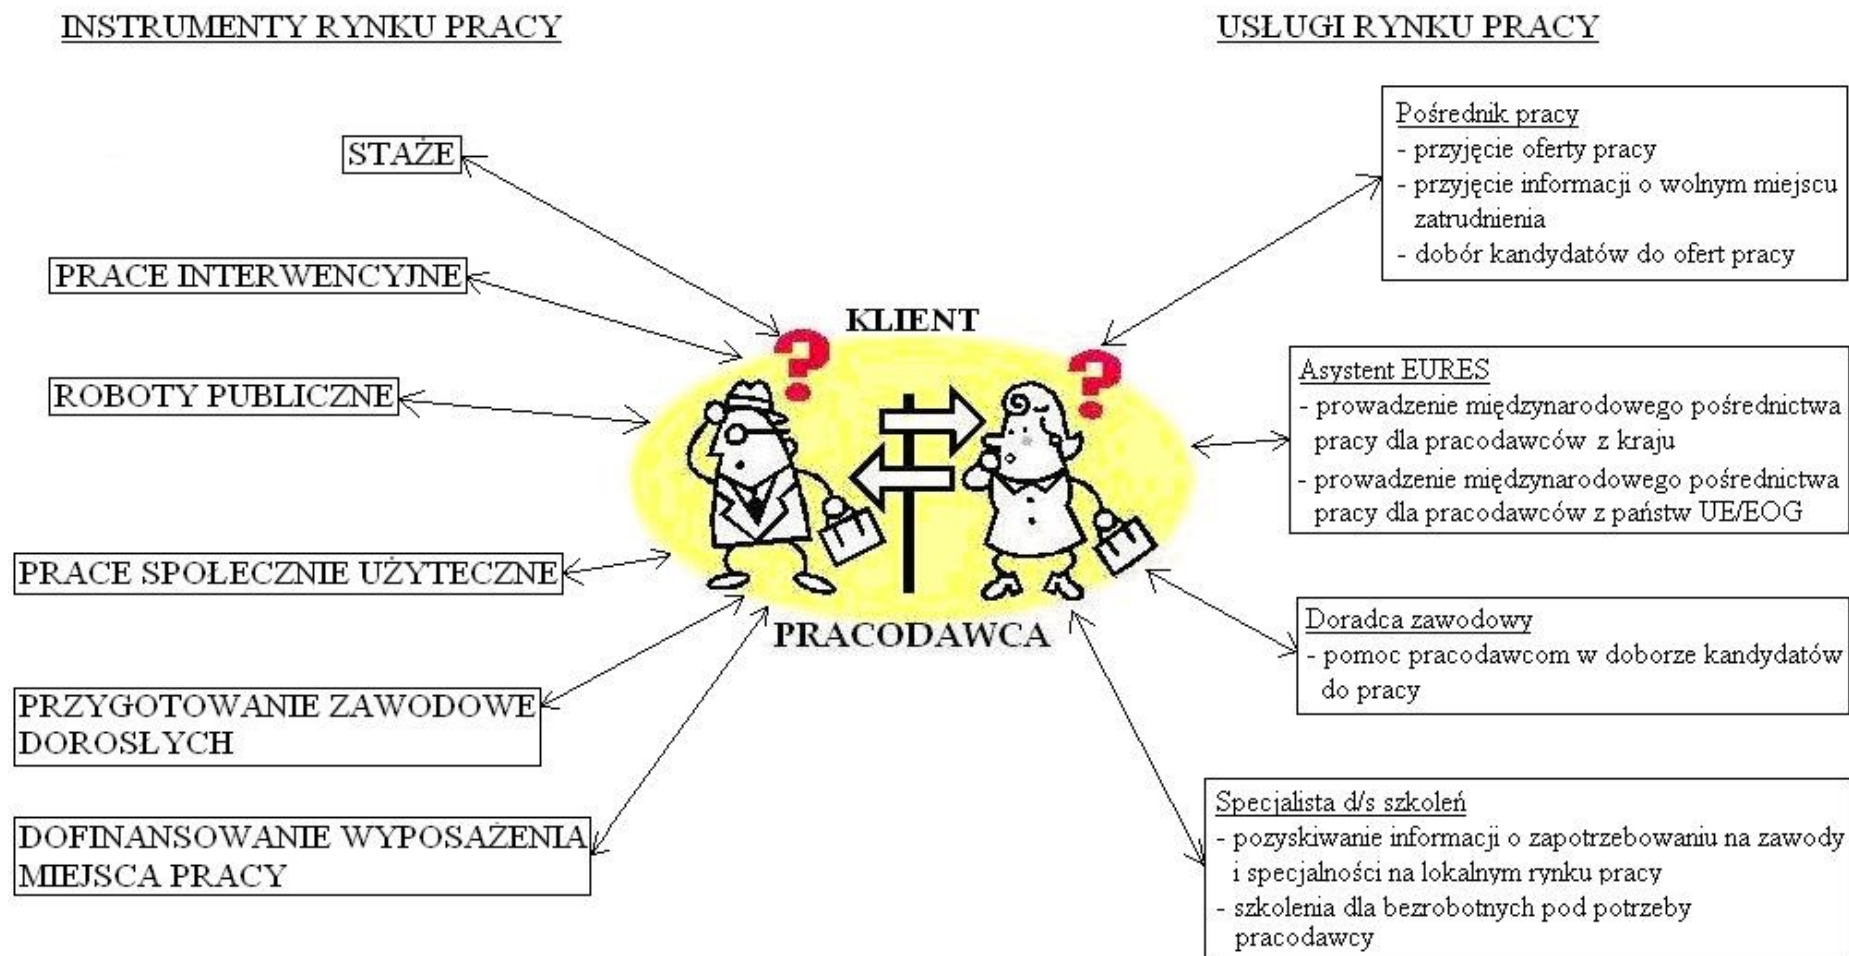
INSTRUMENTY RYNKU PRACY

USŁUGI RYNKU PRACY

STAŻE

PRACE INTERWENCYJNE

ROBOTY PUBLICZNE

PRACE SPOŁECZNIE UŻYTECZNE

PRZYGOTOWANIE ZAWODOWE DOROSŁYCH

DOFINANSOWANIE WYPOSAŻENIA MIEJSCA PRACY

KLIENT

PRACODAWCA

Pośrednik pracy
- przyjęcie oferty pracy
- przyjęcie informacji o wolnym miejscu zatrudnienia
- dobór kandydatów do ofert pracy

Asystent EURES
- prowadzenie międzynarodowego pośrednictwa pracy dla pracodawców z kraju
- prowadzenie międzynarodowego pośrednictwa pracy dla pracodawców z państw UE/EOG

Doradca zawodowy
- pomoc pracodawcom w doborze kandydatów do pracy

Specjalista d/s szkoleń
- pozyskiwanie informacji o zapotrzebowaniu na zawody i specjalności na lokalnym rynku pracy
- szkolenia dla bezrobotnych pod potrzeby pracodawcy